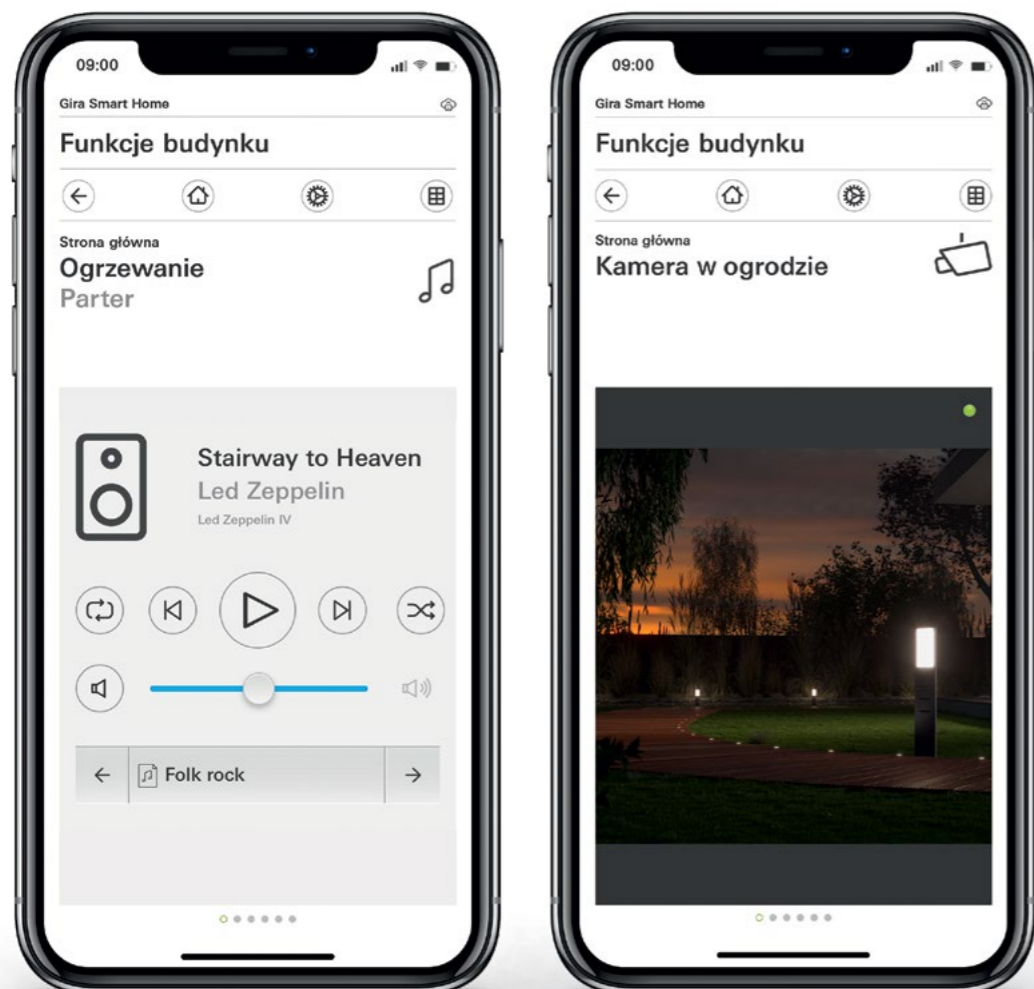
09:00

Gira Smart Home

Funkcje budynku

Strona główna
Ogrzewanie
Parter

Stairway to Heaven
Led Zeppelin
Led Zeppelin IV

Folk rock

09:00

Gira Smart Home

Funkcje budynku

Strona główna
Kamera w ogrodzie